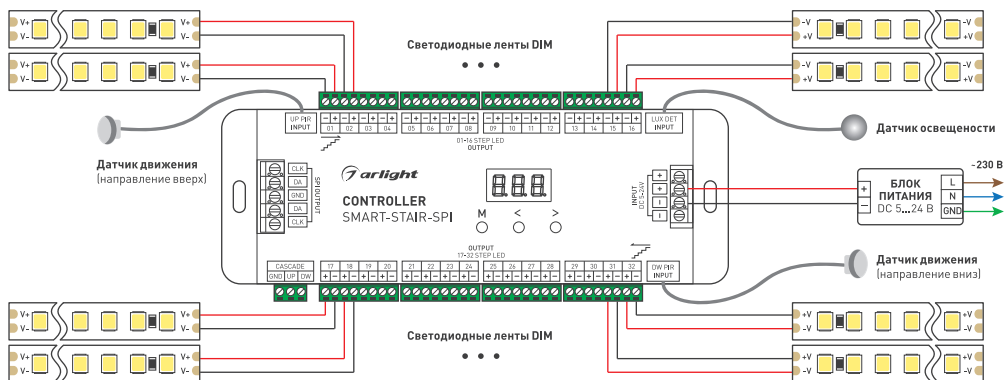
V+
V-
V+
V-
V+
V-
V+
V-

Светодиодные ленты DIM

• • •

-V
+V
-V
+V
-V
+V
-V
+V

UP PIR INPUT

− + − + − + − + − + − + − + − +
01 02 03 04 05 06 07 08
− + − + − + − + − + − + − + − +
09 10 11 12 13 14 15 16

01-16 STEP LED OUTPUT

LUX DET INPUT

Датчик освещености

Датчик движения
(направление вверх)

CLK
DA
GND
DA
CLK

SPI OUTPUT

arlight

CONTROLLER
SMART-STAIR-SPI

8.8.8.

M < >

INPUT DC 5-24V

+
+
−
−

-230 В

БЛОК ПИТАНИЯ
DC 5...24 В

L
N
GND

+
−

OUTPUT
17-32 STEP LED

CASCADE
GND UP DW

17 18 19 20 21 22 23 24
+ − + − + − + − + − + − + − + −
25 26 27 28 29 30 31 32
+ − + − + − + − + − + − + − + −

DW PIR INPUT

Датчик движения
(направление вниз)

V+
V-
V+
V-
V+
V-
V+
V-

Светодиодные ленты DIM

• • •

+V
-V
+V
-V
+V
-V
+V
-V